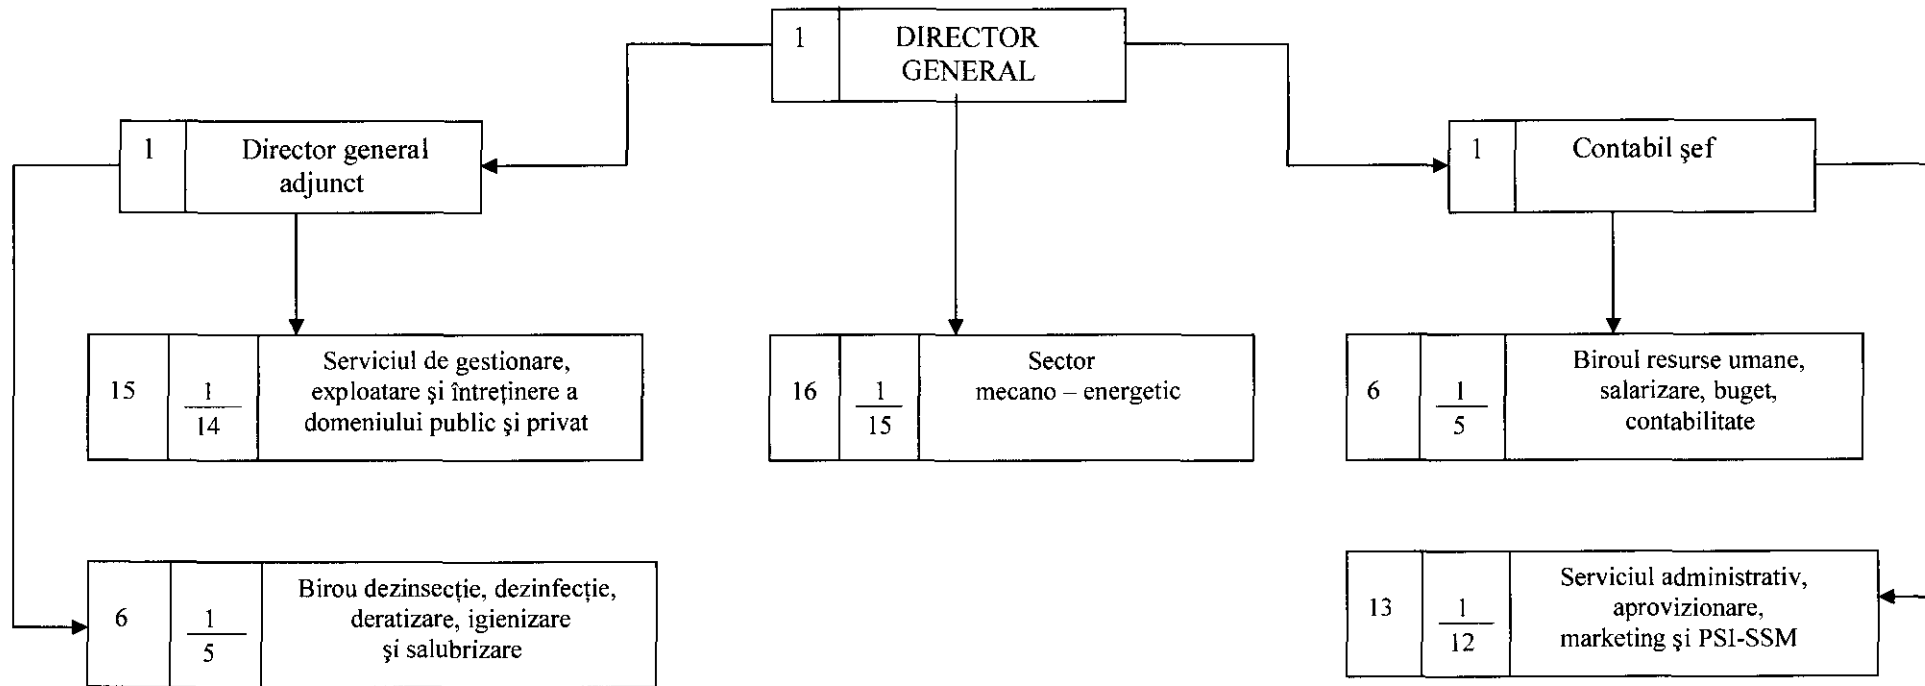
1 DIRECTOR GENERAL

1 Director general adjunct

1 Contabil şef

15 $\frac{1}{14}$ Serviciul de gestionare, exploatare şi întreţinere a domeniului public şi privat

16 $\frac{1}{15}$ Sector mecano – energetic

6 $\frac{1}{5}$ Biroul resurse umane, salarizare, buget, contabilitate

6 $\frac{1}{5}$ Birou dezinsecţie, dezinfecţie, deratizare, igienizare şi salubrizare

13 $\frac{1}{12}$ Serviciul administrativ, aprovizionare, marketing şi PSI-SSM